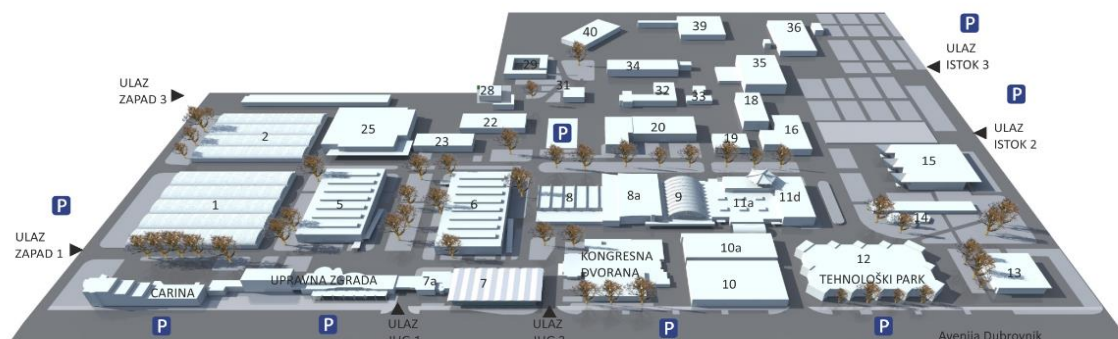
39
40
36
P
ULAZ ISTOK 3
29
34
35
ULAZ ZAPAD 3
28
31
32
33
P
18
25
22
P
20
19
16
ULAZ ISTOK 2
2
23
15
P
1
5
6
8
8a
9
11a
11d
14
ULAZ ZAPAD 1
KONGRESNA DVORANA
10a
12
TEHNOLOŠKI PARK
13
CARINA
UPRAVNA ZGRADA
7a
7
10
P
P
ULAZ JUG 1
ULAZ JUG 2
P
P
Avenija Dubrovnik